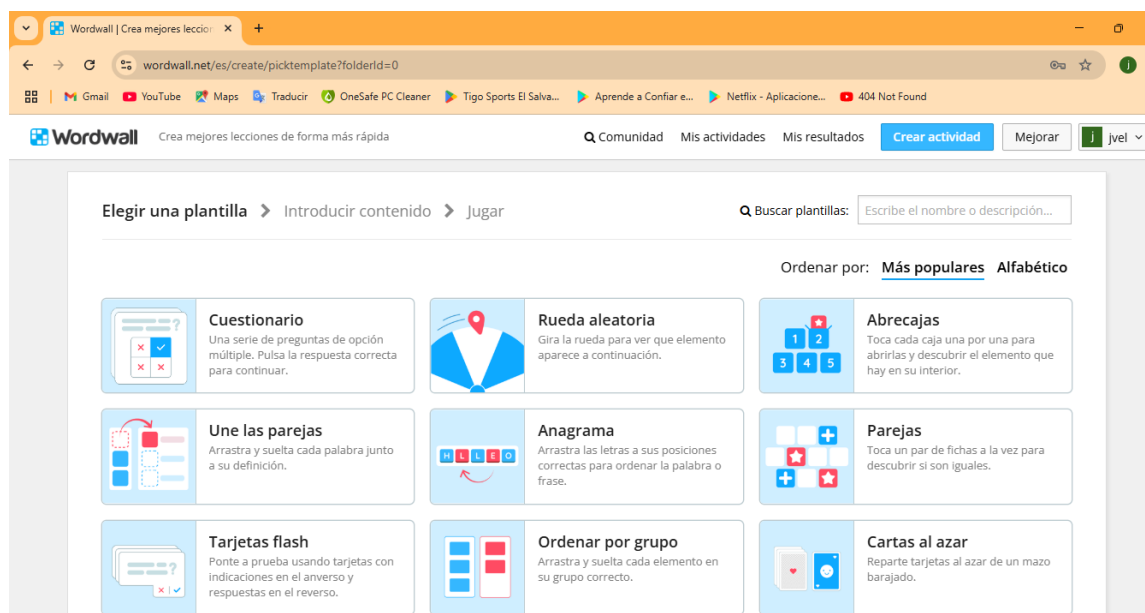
Wordwall | Crea mejores leccior
+
wordwall.net/es/create/picktemplate?folderId=0
Gmail YouTube Maps Traducir OneSafe PC Cleaner Tigo Sports El Salva... Aprende a Confiar e... Netflix - Aplicacione... 404 Not Found

Wordwall Crea mejores lecciones de forma más rápida
Comunidad Mis actividades Mis resultados Crear actividad Mejorar j jvel

Elegir una plantilla > Introducir contenido > Jugar
Buscar plantillas: Escribe el nombre o descripción...

Ordenar por: Más populares Alfabético

Cuestionario
Una serie de preguntas de opción múltiple. Pulsa la respuesta correcta para continuar.

Rueda aleatoria
Gira la rueda para ver que elemento aparece a continuación.

1 2 3 4 5
Abrecajas
Toca cada caja una por una para abrirlas y descubrir el elemento que hay en su interior.

Une las parejas
Arrastra y suelta cada palabra junto a su definición.

H L L E O
Anagrama
Arrastra las letras a sus posiciones correctas para ordenar la palabra o frase.

Parejas
Toca un par de fichas a la vez para descubrir si son iguales.

Tarjetas flash
Ponte a prueba usando tarjetas con indicaciones en el anverso y respuestas en el reverso.

Ordenar por grupo
Arrastra y suelta cada elemento en su grupo correcto.

Cartas al azar
Reparte tarjetas al azar de un mazo barajado.